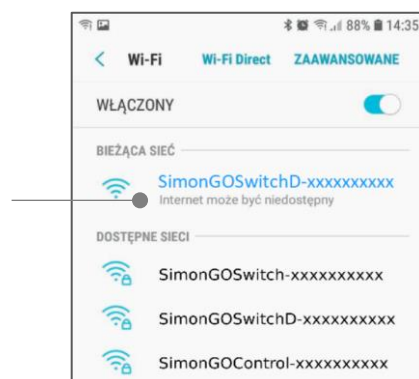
88% 14:35

Wi-Fi Wi-Fi Direct ZAAWANSOWANE

WŁĄCZONY

BIEŻĄCA SIEĆ

SimonGOSwitchD-xxxxxxxxxx
Internet może być niedostępny

DOSTĘPNE SIECI

SimonGOSwitch-xxxxxxxxxx

SimonGOSwitchD-xxxxxxxxxx

SimonGOControl-xxxxxxxxxx